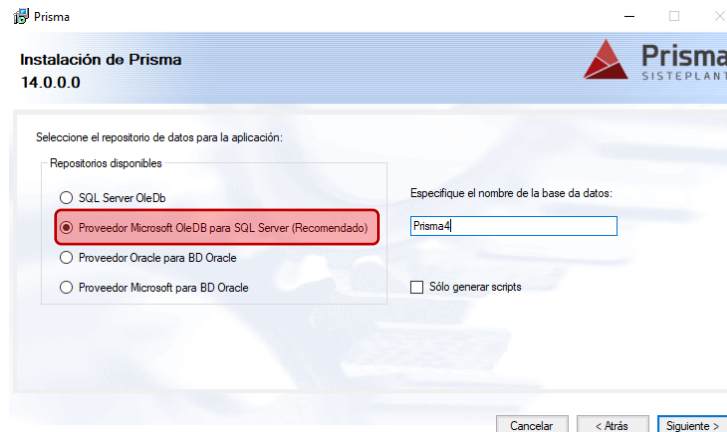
Prisma

Instalación de Prisma
14.0.0.0

Prisma
SISTEPLANT

Seleccione el repositorio de datos para la aplicación:

Repositorios disponibles

SQL Server OleDb

Proveedor Microsoft OleDB para SQL Server (Recomendado)

Proveedor Oracle para BD Oracle

Proveedor Microsoft para BD Oracle

Especifique el nombre de la base da datos:

Prisma4

Sólo generar scripts

Cancelar

< Atrás

Siguiente >